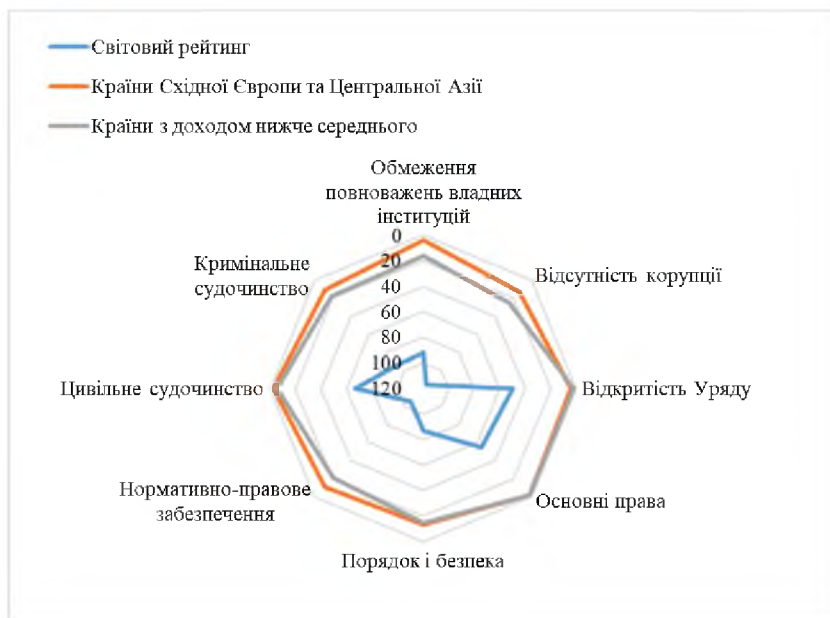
Світовий рейтинг
Країни Східної Європи та Центральної Азії
Країни з доходом нижче середнього

Обмеження повноважень владних інституцій
0
20
40
60
80
100
120
Відсутність корупції
Відкритість Уряду
Основні права
Порядок і безпека
Нормативно-правове забезпечення
Цивільне судочинство
Кримінальне судочинство